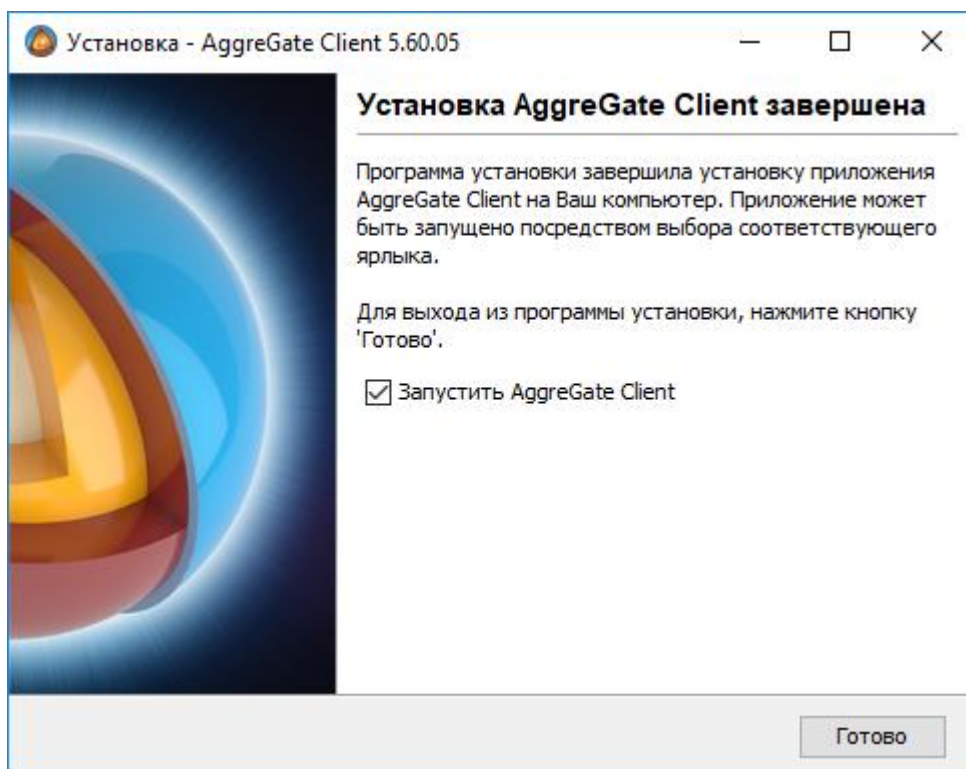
Установка - AggreGate Client 5.60.05

Установка AggreGate Client завершена

Программа установки завершила установку приложения AggreGate Client на Ваш компьютер. Приложение может быть запущено посредством выбора соответствующего ярлыка.

Для выхода из программы установки, нажмите кнопку 'Готово'.

Запустить AggreGate Client

Готово